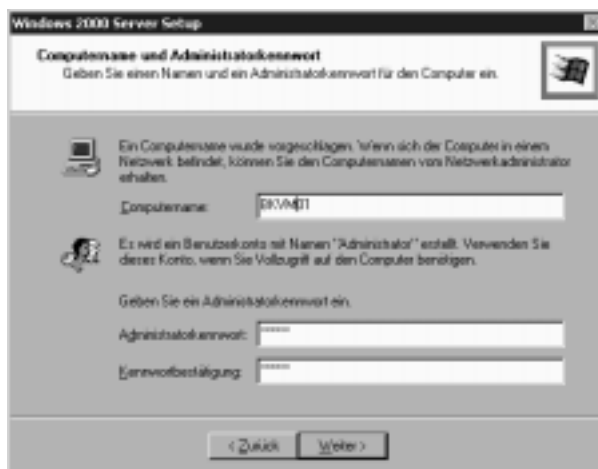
Windows 2000 Server Setup

Computername und Administratorkennwort
Geben Sie einen Namen und ein Administratorkennwort für den Computer ein.

Ein Computername wurde vorgeschlagen. Wenn sich der Computer in einem Netzwerk befindet, können Sie den Computernamen vom Netzwerkadministrator erhalten.

Computername: BKVM01

Es wird ein Benutzerkonto mit Namen "Administrator" erstellt. Verwenden Sie dieses Konto, wenn Sie Vollzugriff auf den Computer benötigen.

Geben Sie ein Administratorkennwort ein.

Administratorkennwort: ******

Kennwortbestätigung: ******

< Zurück Weiter >